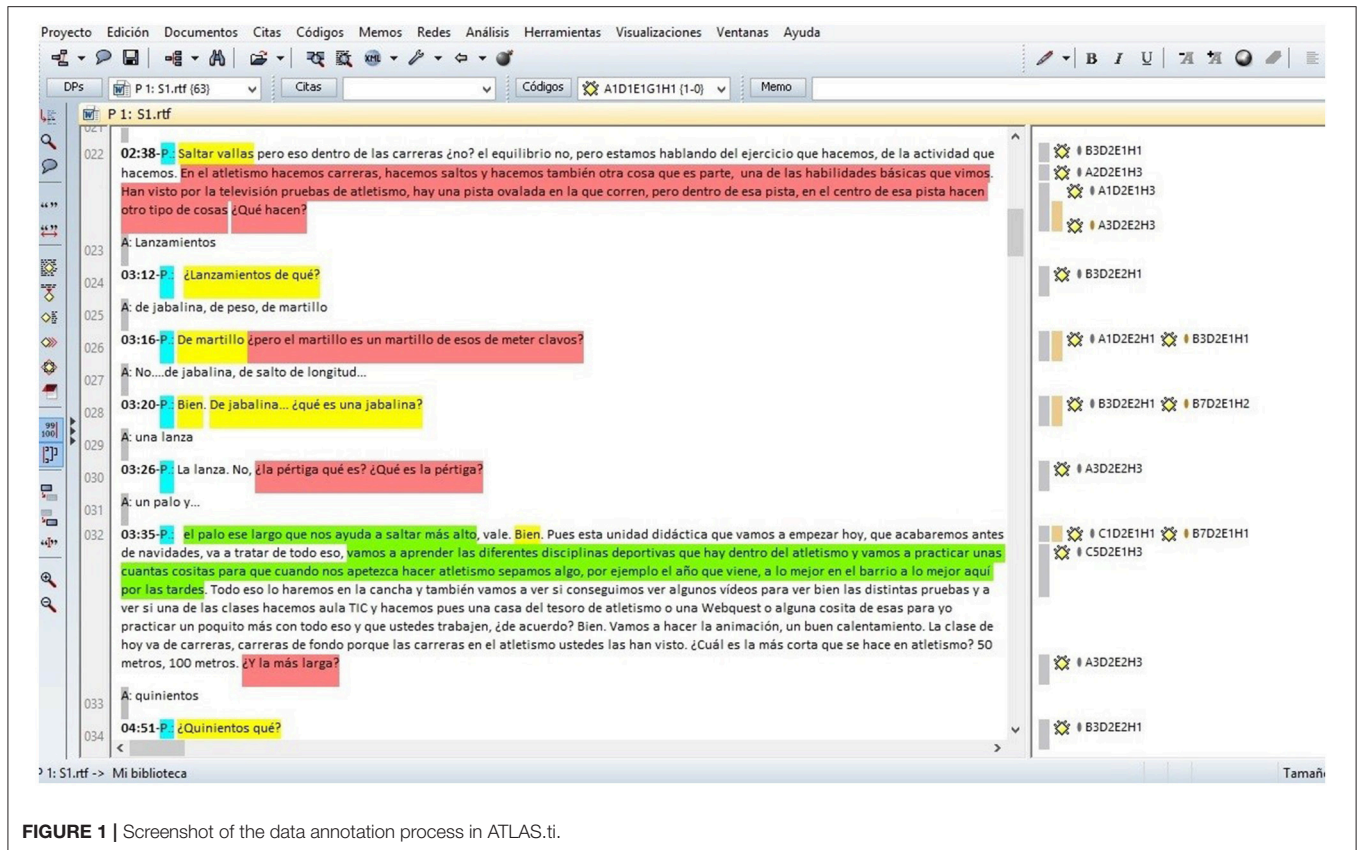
Proyecto Edición Documentos Citas Códigos Memos Redes Análisis Herramientas Visualizaciones Ventanas Ayuda

DPs P 1: S1.rtf {63} Citas Códigos A1D1E1G1H1 {1-0} Memo

P 1: S1.rtf

022 02:38-P : Saltar vallas pero eso dentro de las carreras ¿no? el equilibrio no, pero estamos hablando del ejercicio que hacemos, de la actividad que hacemos. En el atletismo hacemos carreras, hacemos saltos y hacemos también otra cosa que es parte, una de las habilidades básicas que vimos. Han visto por la televisión pruebas de atletismo, hay una pista ovalada en la que corren, pero dentro de esa pista, en el centro de esa pista hacen otro tipo de cosas ¿Qué hacen?

023 A: Lanzamientos

024 03:12-P : ¿Lanzamientos de qué?

025 A: de jabalina, de peso, de martillo

026 03:16-P : De martillo ¿pero el martillo es un martillo de esos de meter clavos?

027 A: No....de jabalina, de salto de longitud...

028 03:20-P : Bien. De jabalina... ¿qué es una jabalina?

029 A: una lanza

030 03:26-P : La lanza. No, ¿la pértiga qué es? ¿Qué es la pértiga?

031 A: un palo y...

032 03:35-P : el palo ese largo que nos ayuda a saltar más alto, vale. Bien. Pues esta unidad didáctica que vamos a empezar hoy, que acabaremos antes de navidades, va a tratar de todo eso, vamos a aprender las diferentes disciplinas deportivas que hay dentro del atletismo y vamos a practicar unas cuantas cositas para que cuando nos apetezca hacer atletismo sepamos algo, por ejemplo el año que viene, a lo mejor en el barrio a lo mejor aquí por las tardes. Todo eso lo haremos en la cancha y también vamos a ver si conseguimos ver algunos vídeos para ver bien las distintas pruebas y a ver si una de las clases hacemos aula TIC y hacemos pues una casa del tesoro de atletismo o una Webquest o alguna cosita de esas para yo practicar un poquito más con todo eso y que ustedes trabajen, ¿de acuerdo? Bien. Vamos a hacer la animación, un buen calentamiento. La clase de hoy va de carreras, carreras de fondo porque las carreras en el atletismo ustedes las han visto. ¿Cuál es la más corta que se hace en atletismo? 50 metros, 100 metros. ¿Y la más larga?

033 A: quinientos

034 04:51-P : ¿Quinientos qué?

B3D2E1H1
A2D2E1H3
A1D2E1H3
A3D2E2H3
B3D2E2H1
A1D2E2H1 B3D2E1H1
B3D2E2H1 B7D2E1H2
A3D2E2H3
C1D2E1H1 B7D2E1H1
C5D2E1H3
A3D2E2H3
B3D2E2H1

1: S1.rtf -> Mi biblioteca
Tamañ

FIGURE 1 | Screenshot of the data annotation process in ATLAS.ti.